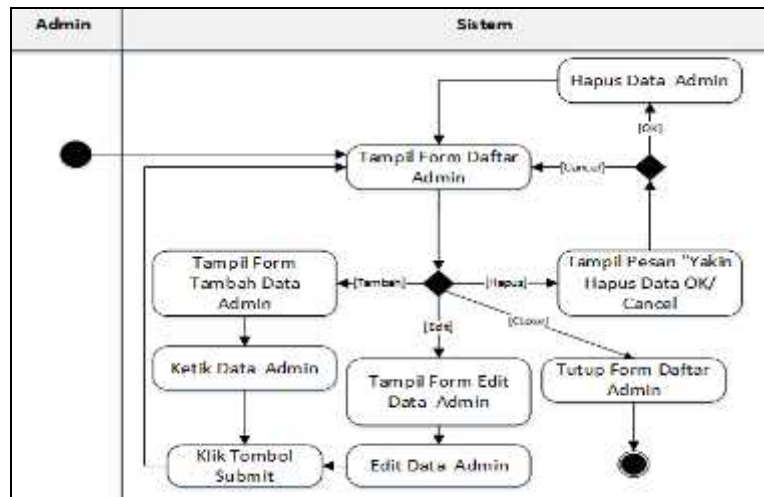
| Admin | Sistem |
|---|---|

Hapus Data Admin

[Ok]

Tampil Form Daftar Admin

[Cancel]

Tampil Form Tambah Data Admin

[Tambah]

[Hapus]

Tampil Pesan "Yakin Hapus Data OK/ Cancel

[Edit]

[Close]

Ketik Data Admin

Tampil Form Edit Data Admin

Tutup Form Daftar Admin

Klik Tombol Submit

Edit Data Admin